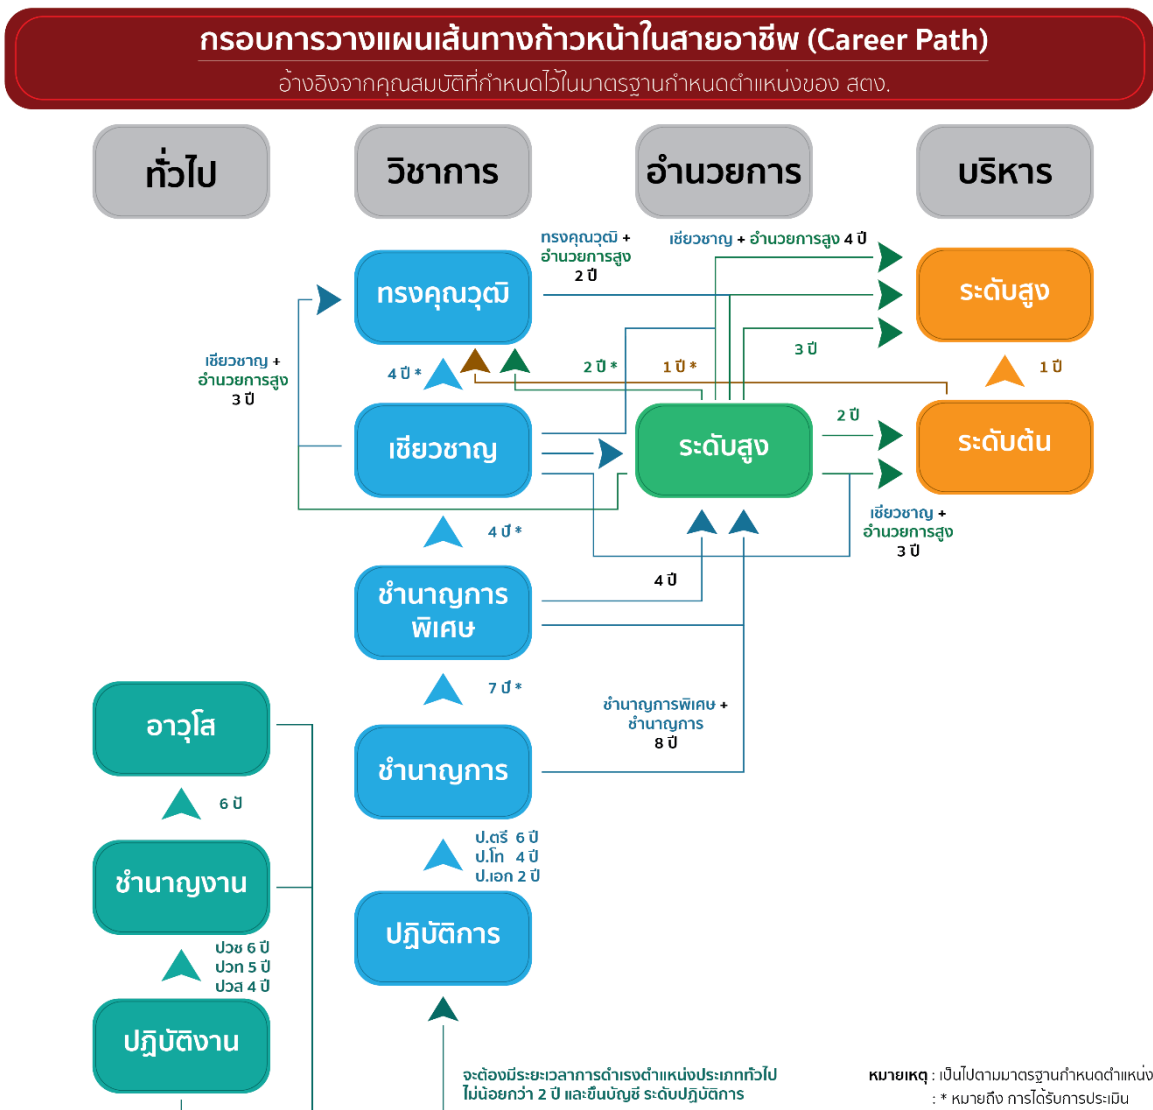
กรอบการวางแผนเส้นทางก้าวหน้าในสายอาชีพ (Career Path)
อ้างอิงจากคุณสมบัติที่กำหนดไว้ในมาตรฐานกำหนดตำแหน่งของ สตง.

ทั่วไป

วิชาการ

อำนวยการ

บริหาร

ทรงคุณวุฒิ +
อำนวยการสูง
2 ปี

เชี่ยวชาญ + อำนวยการสูง 4 ปี

ทรงคุณวุฒิ

ระดับสูง

เชี่ยวชาญ +
อำนวยการสูง
3 ปี

3 ปี

4 ปี *

2 ปี *

1 ปี *

1 ปี

เชี่ยวชาญ

ระดับสูง

2 ปี

ระดับต้น

4 ปี *

เชี่ยวชาญ +
อำนวยการสูง
3 ปี

4 ปี

ชำนาญการพิเศษ

7 ปี *

ชำนาญการพิเศษ +
ชำนาญการ
8 ปี

อาวุโส

6 ปี

ชำนาญการ

ป.ตรี 6 ปี
ป.โท 4 ปี
ป.เอก 2 ปี

ชำนาญงาน

ปวช 6 ปี
ปวท 5 ปี
ปวส 4 ปี

ปฏิบัติการ

ปฏิบัติงาน

จะต้องมีระยะเวลาการดำรงตำแหน่งประเภททั่วไป
ไม่น้อยกว่า 2 ปี และขึ้นบัญชี ระดับปฏิบัติการ

หมายเหตุ : เป็นไปตามมาตรฐานกำหนดตำแหน่ง
: * หมายถึง การได้รับการประเมิน